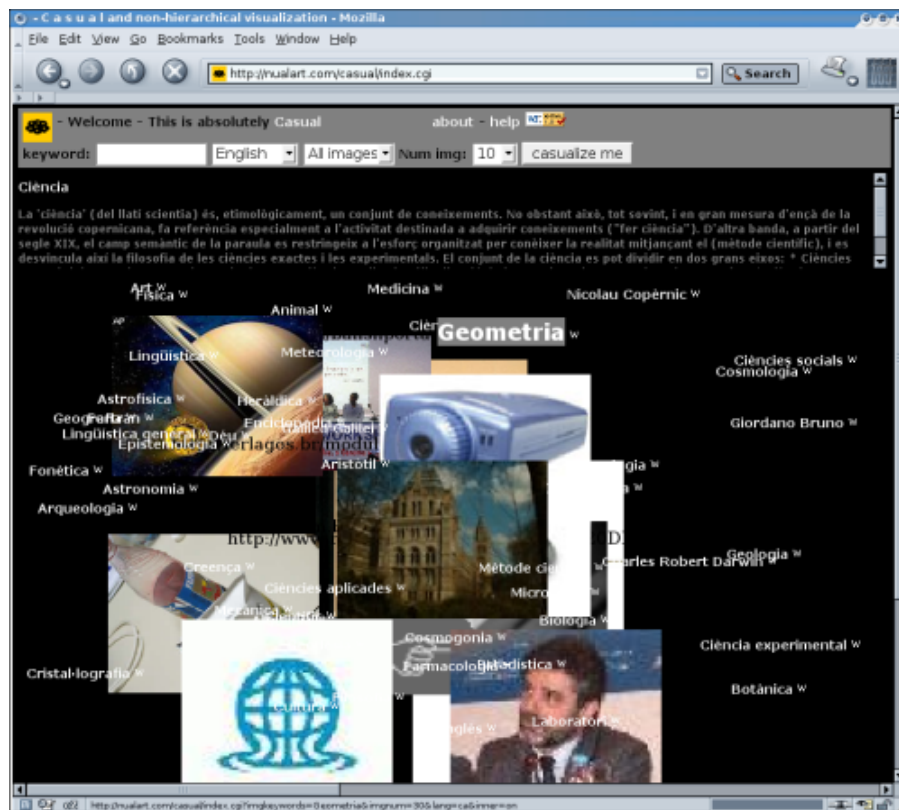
- C a s u a l and non-hierarchical visualization - Mozilla
File Edit View Go Bookmarks Tools Window Help
http://nualart.com/casual/index.cgi
Search

- Welcome - This is absolutely Casual about - help

keyword: English All images Num img: 10 casualize me

Ciència

La 'ciència' (del llatí scientia) és, etimològicament, un conjunt de coneixements. No obstant això, tot sovint, i en gran mesura d'ençà de la revolució copernicana, fa referència especialment a l'activitat destinada a adquirir coneixements ("fer ciència"). D'altra banda, a partir del segle XIX, el camp semàntic de la paraula es restringeix a l'esforç organitzat per conèixer la realitat mitjançant el (mètode científic), i es desvincula així la filosofia de les ciències exactes i les experimentals. El conjunt de la ciència es pot dividir en dos grans eixos: * Ciències

Art W
Física W
Medicina W
Nicolau Copèrnic W
Animal W
Geometria W
Lingüística W
Meteorologia W
Ciències socials W
Cosmologia W
Astrofísica W
Heràldica W
Geografia W
Giordano Bruno W
Lingüística general W
Enciclopèdia W
Epistemologia W
Aristòtil W
Fonètica W
Astronomia W
Arqueologia W
Creença W
Mètode científic W
Charles Robert Darwin W
Geologia W
Ciències aplicades W
Mecànica W
Biologia W
Cosmogonia W
Ciència experimental W
Farmacologia W
Estadística W
Cristal·lografia W
Botànica W
Cultura W
Laboratori W

http://nualart.com/casual/index.cgi?img=keywords=Geometria&imgnum=30&lang=ca&inner=on